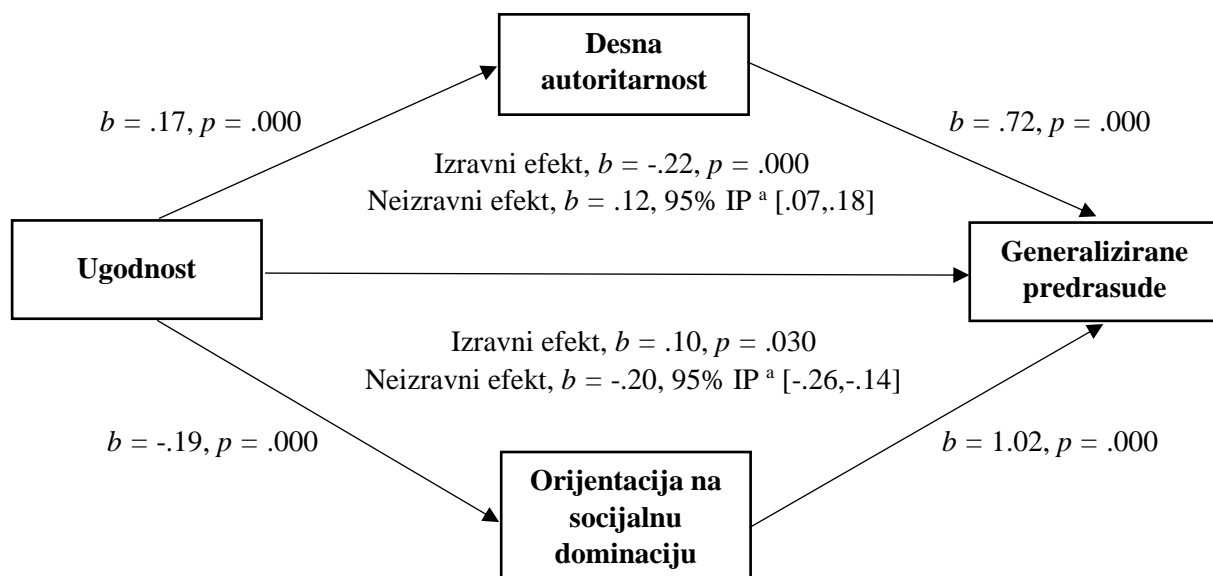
Desna autoritarnost

$b$ = .17, $p$ = .000

$b$ = .72, $p$ = .000

Izravni efekt, $b$ = -.22, $p$ = .000
Neizravni efekt, $b$ = .12, 95% IP $^a$ [.07,.18]

Ugodnost

Generalizirane predrasude

Izravni efekt, $b$ = .10, $p$ = .030
Neizravni efekt, $b$ = -.20, 95% IP $^a$ [-.26,-.14]

$b$ = -.19, $p$ = .000

$b$ = 1.02, $p$ = .000

Orijentacija na socijalnu dominaciju